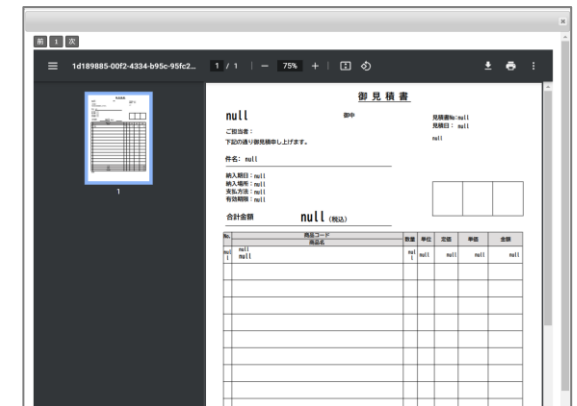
前 1 次

1d189885-00f2-4334-b95c-95fc2... 1 / 1 | — 75% +

1

御見積書

null 御中

見積書No:null
見積日: null

null

ご担当者:
下記の通り御見積申し上げます。

件名: null

納入期日:null
納入場所:null
支払方法:null
有効期限:null

合計金額 null (税込)

| No. | 商品コード 商品名 | 数量 | 単位 | 定価 | 単価 | 金額 |
|---|---|---|---|---|---|---|
| null 1 | null null | null 1 | null | null | null | null |
| | | | | | | |
| | | | | | | |
| | | | | | | |
| | | | | | | |
| | | | | | | |
| | | | | | | |
| | | | | | | |
| | | | | | | |